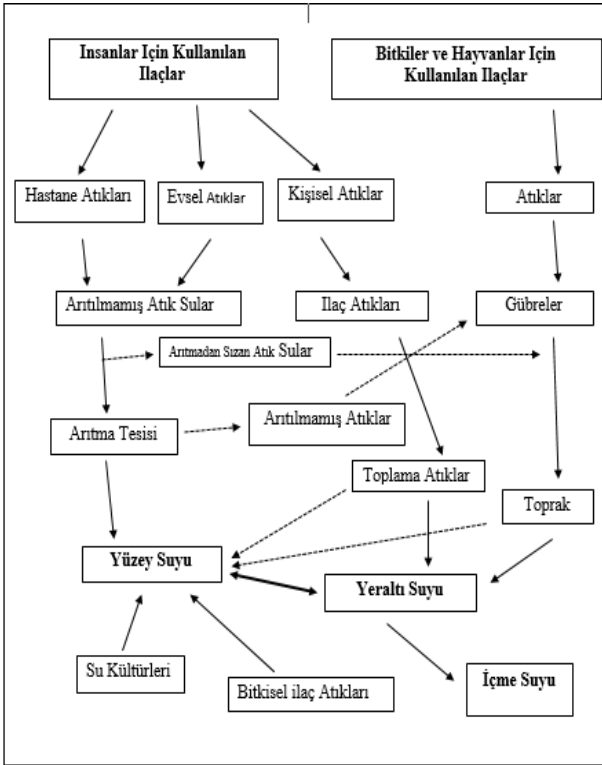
Insanlar Için Kullanılan Ilaçlar

Bitkiler ve Hayvanlar Için Kullanılan Ilaçlar

Hastane Atıkları

Evsel Atıklar

Kişisel Atıklar

Atıklar

Arıtılmamış Atık Sular

Ilaç Atıkları

Gübreler

Arıtmadan Sızan Atık Sular

Arıtma Tesisi

Arıtılmamış Atıklar

Toplama Atıklar

Toprak

Yüzey Suyu

Yeraltı Suyu

Su Kültürleri

Bitkisel ilaç Atıkları

İçme Suyu